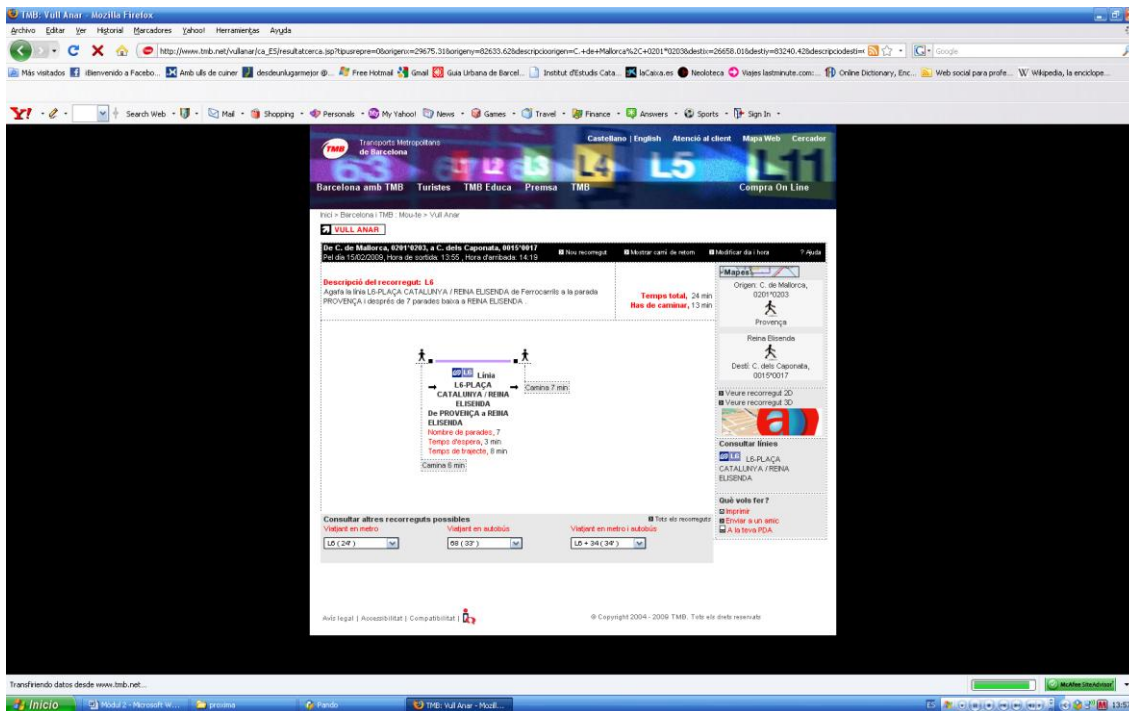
TMB: Vull Anar - Mozilla Firefox

Archivo Editar Ver Historial Marcadores Yahoo! Herramientas Ayuda

http://www.tmb.net/vullanar/ca_ES/resultatcerca.jsp?tipusrepre=0&origenx=29675.31&origeny=82633.62&descripcioorigen=C.+de+Mallorca%2C+0201*0203&destix=26658.01&destiy=83240.42&descripciodesti=

Google

Más visitados ¡Bienvenido a Facebo... Amb ulls de cuiner desdeunlugarmejor @... Free Hotmail Gmail Guia Urbana de Barcel... Institut d'Estudis Cata... laCaixa.es Neoloteca Viajes lastminute.com:... Online Dictionary, Enc... Web social para profe... Wikipedia, la enciclope...

Y! Search Web Mail Shopping Personals My Yahoo! News Games Travel Finance Answers Sports Sign In

TMB Transports Metropolitans de Barcelona

Castellano | English Atenció al client Mapa Web Cercador

L4 L5 L11

Barcelona amb TMB Turistes TMB Educa Premsa TMB Compra On Line

Inici > Barcelona i TMB : Mou-te > Vull Anar

VULL ANAR

De C. de Mallorca, 0201*0203, a C. dels Caponata, 0015*0017
Pel dia 15/02/2009, Hora de sortida: 13:55 , Hora d'arribada: 14:19

Nou recorregut Mostrar camí de retorn Modificar dia i hora ? Ajuda

Descripció del recorregut: L6
Agafa la línia L6-PLAÇA CATALUNYA / REINA ELISENDA de Ferrocarrils a la parada PROVENÇA i després de 7 parades baixa a REINA ELISENDA .

Temps total, 24 min
Has de caminar, 13 min

L6 Línia L6-PLAÇA CATALUNYA / REINA ELISENDA
De PROVENÇA a REINA ELISENDA
Nombre de parades, 7
Temps d'espera, 3 min
Temps de trajecte, 8 min

Camina 7 min

Camina 6 min

Mapes

Origen: C. de Mallorca, 0201*0203

Provença

Reina Elisenda

Destí: C. dels Caponata, 0015*0017

Veure recorregut 2D
Veure recorregut 3D

Consultar línies

L6 L6-PLAÇA CATALUNYA / REINA ELISENDA

Què vols fer?
Imprimir
Enviar a un amic
A la teva PDA

Consultar altres recorreguts possibles
Tots els recorreguts

Viatjant en metro | Viatjant en autobús | Viatjant en metro i autobús
L6 (24') | 68 (33') | L6 + 34 (34')

Avís legal | Accessibilitat | Compatibilitat |

© Copyright 2004 - 2009 TMB. Tots els drets reservats

Transfiriendo datos desde www.tmb.net...

McAfee SiteAdvisor

Inicio Modul 2 - Microsoft W... proxima Pando TMB: Vull Anar - Mozil... 13:57